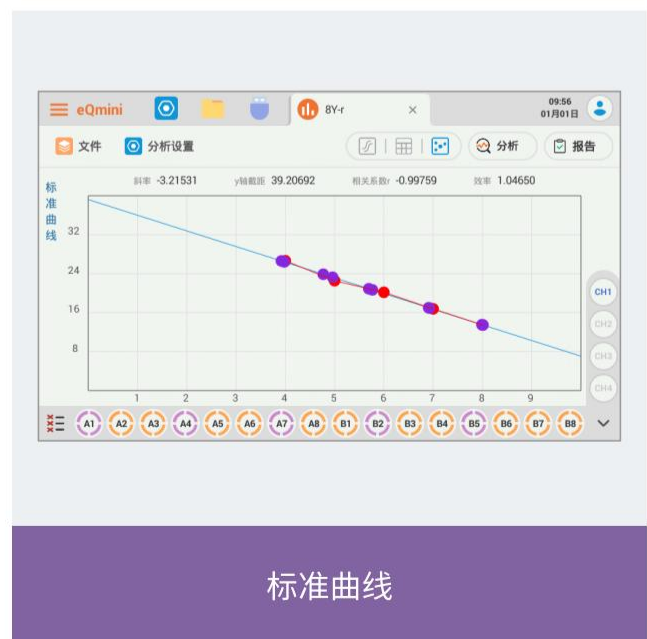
eQmini

8Y-r ×

09:56
01月01日

文件 分析设置

分析 报告

斜率 -3.21531 y轴截距 39.20692 相关系数r -0.99759 效率 1.04650

标准曲线

32
24
16
8

1 2 3 4 5 6 7 8 9

CH1
CH2
CH3
CH4

A1 A2 A3 A4 A5 A6 A7 A8 B1 B2 B3 B4 B5 B6 B7 B8

标准曲线